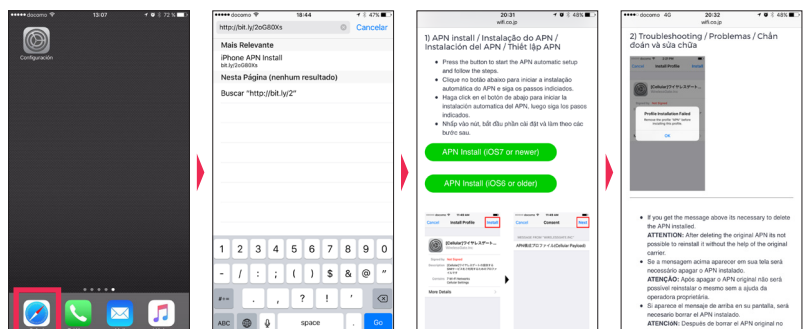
docomo 13:07 72%

Configuración

docomo 18:44 47%

http://bit.ly/2oG80Xs Cancelar

Mais Relevante

iPhone APN Install
bit.ly/2oG80Xs

Nesta Página (nenhum resultado)

Buscar "http://bit.ly/2"

1 2 3 4 5 6 7 8 9 0
- / : ; ( ) $ & @ "
#+= . , ? ! '
ABC space Go

20:31
wifi.co.jp
48%

1) APN install / Instalação do APN / Instalación del APN / Thiết lập APN

- Press the button to start the APN automatic setup and follow the steps.
- Clique no botão abaixo para iniciar a instalação automática do APN e siga os passos indicados.
- Haga click en el botón de abajo para iniciar la instalación automatica del APN, luego siga los pasos indicados.
- Nhấp vào nút, bắt đầu phần cài đặt và làm theo các bước sau.

APN Install (iOS7 or newer)

APN Install (iOS6 or older)

Cancel Install Profile Install

Cancel Consent Next

docomo 4G 20:32 48%
wifi.co.jp

2) Troubleshooting / Problemas / Chắn đoán và sửa chữa

Profile Installation Failed

OK

- If you get the message above its necessary to delete the APN installed.
ATTENTION: After deleting the original APN its not possible to reinstall it without the help of the original carrier.
- Se a mensagem acima aparecer em sua tela será necessário apagar o APN instalado.
ATENÇÃO: Após apagar o APN original não será possível reinstalar o mesmo sem a ajuda da operadora proprietária.
- Si aparece el mensaje de arriba en su pantalla, será necesario borrar el APN instalado.
ATENCION: Después de borrar el APN original no